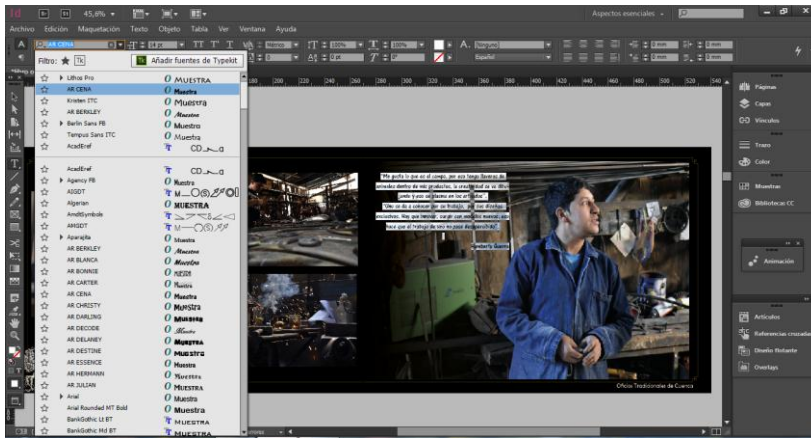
Id 45,6% Aspectos esenciales

Archivo Edición Maquetación Texto Objeto Tabla Ver Ventana Ayuda

AR CENA

Filtro: Añadir fuentes de Typekit

Lithos Pro MUESTRA
AR CENA Muestra
Kristen ITC Muestra
AR BERKLEY Muestra
Berlin Sans FB Muestra
Tempus Sans ITC Muestra
AcadEref

AcadEref
Agency FB Muestra
AIGDT
Algerian MUESTRA
AmdtSymbols
AMGDT
Aparajita Muestra
AR BERKLEY Muestra
AR BLANCA Muestra
AR BONNIE Muestra
AR CARTER Muestra
AR CENA Muestra
AR CHRISTY Muestra
AR DARLING Muestra
AR DECODE Muestra
AR DELANEY Muestra
AR DESTINE Muestra
AR ESSENCE Muestra
AR HERMANN Muestra
AR JULIAN Muestra
Arial Muestra
Arial Rounded MT Bold Muestra
BankGothic Lt BT MUESTRA
BankGothic Md BT MUESTRA

Páginas
Capas
Vínculos
Trazo
Color
Muestras
Bibliotecas CC
Animación
Artículos
Referencias cruzadas
Diseño flotante
Overlays

"Me gusta lo que sé el campo, por eso tengo llaveros de animales dentro de mis productos, la creatividad va sin dibujo, junto y voy ya plasmo en los artículos"

"Voy ya de a comprar por mi trabajo, por mis diseños exclusivos. Hay que innovar, cargar con nuestros musicos, eso hace que el trabajo de otro en pase de mercado"

Gualberto Guamán

Oficios Tradicionales de Cuenca